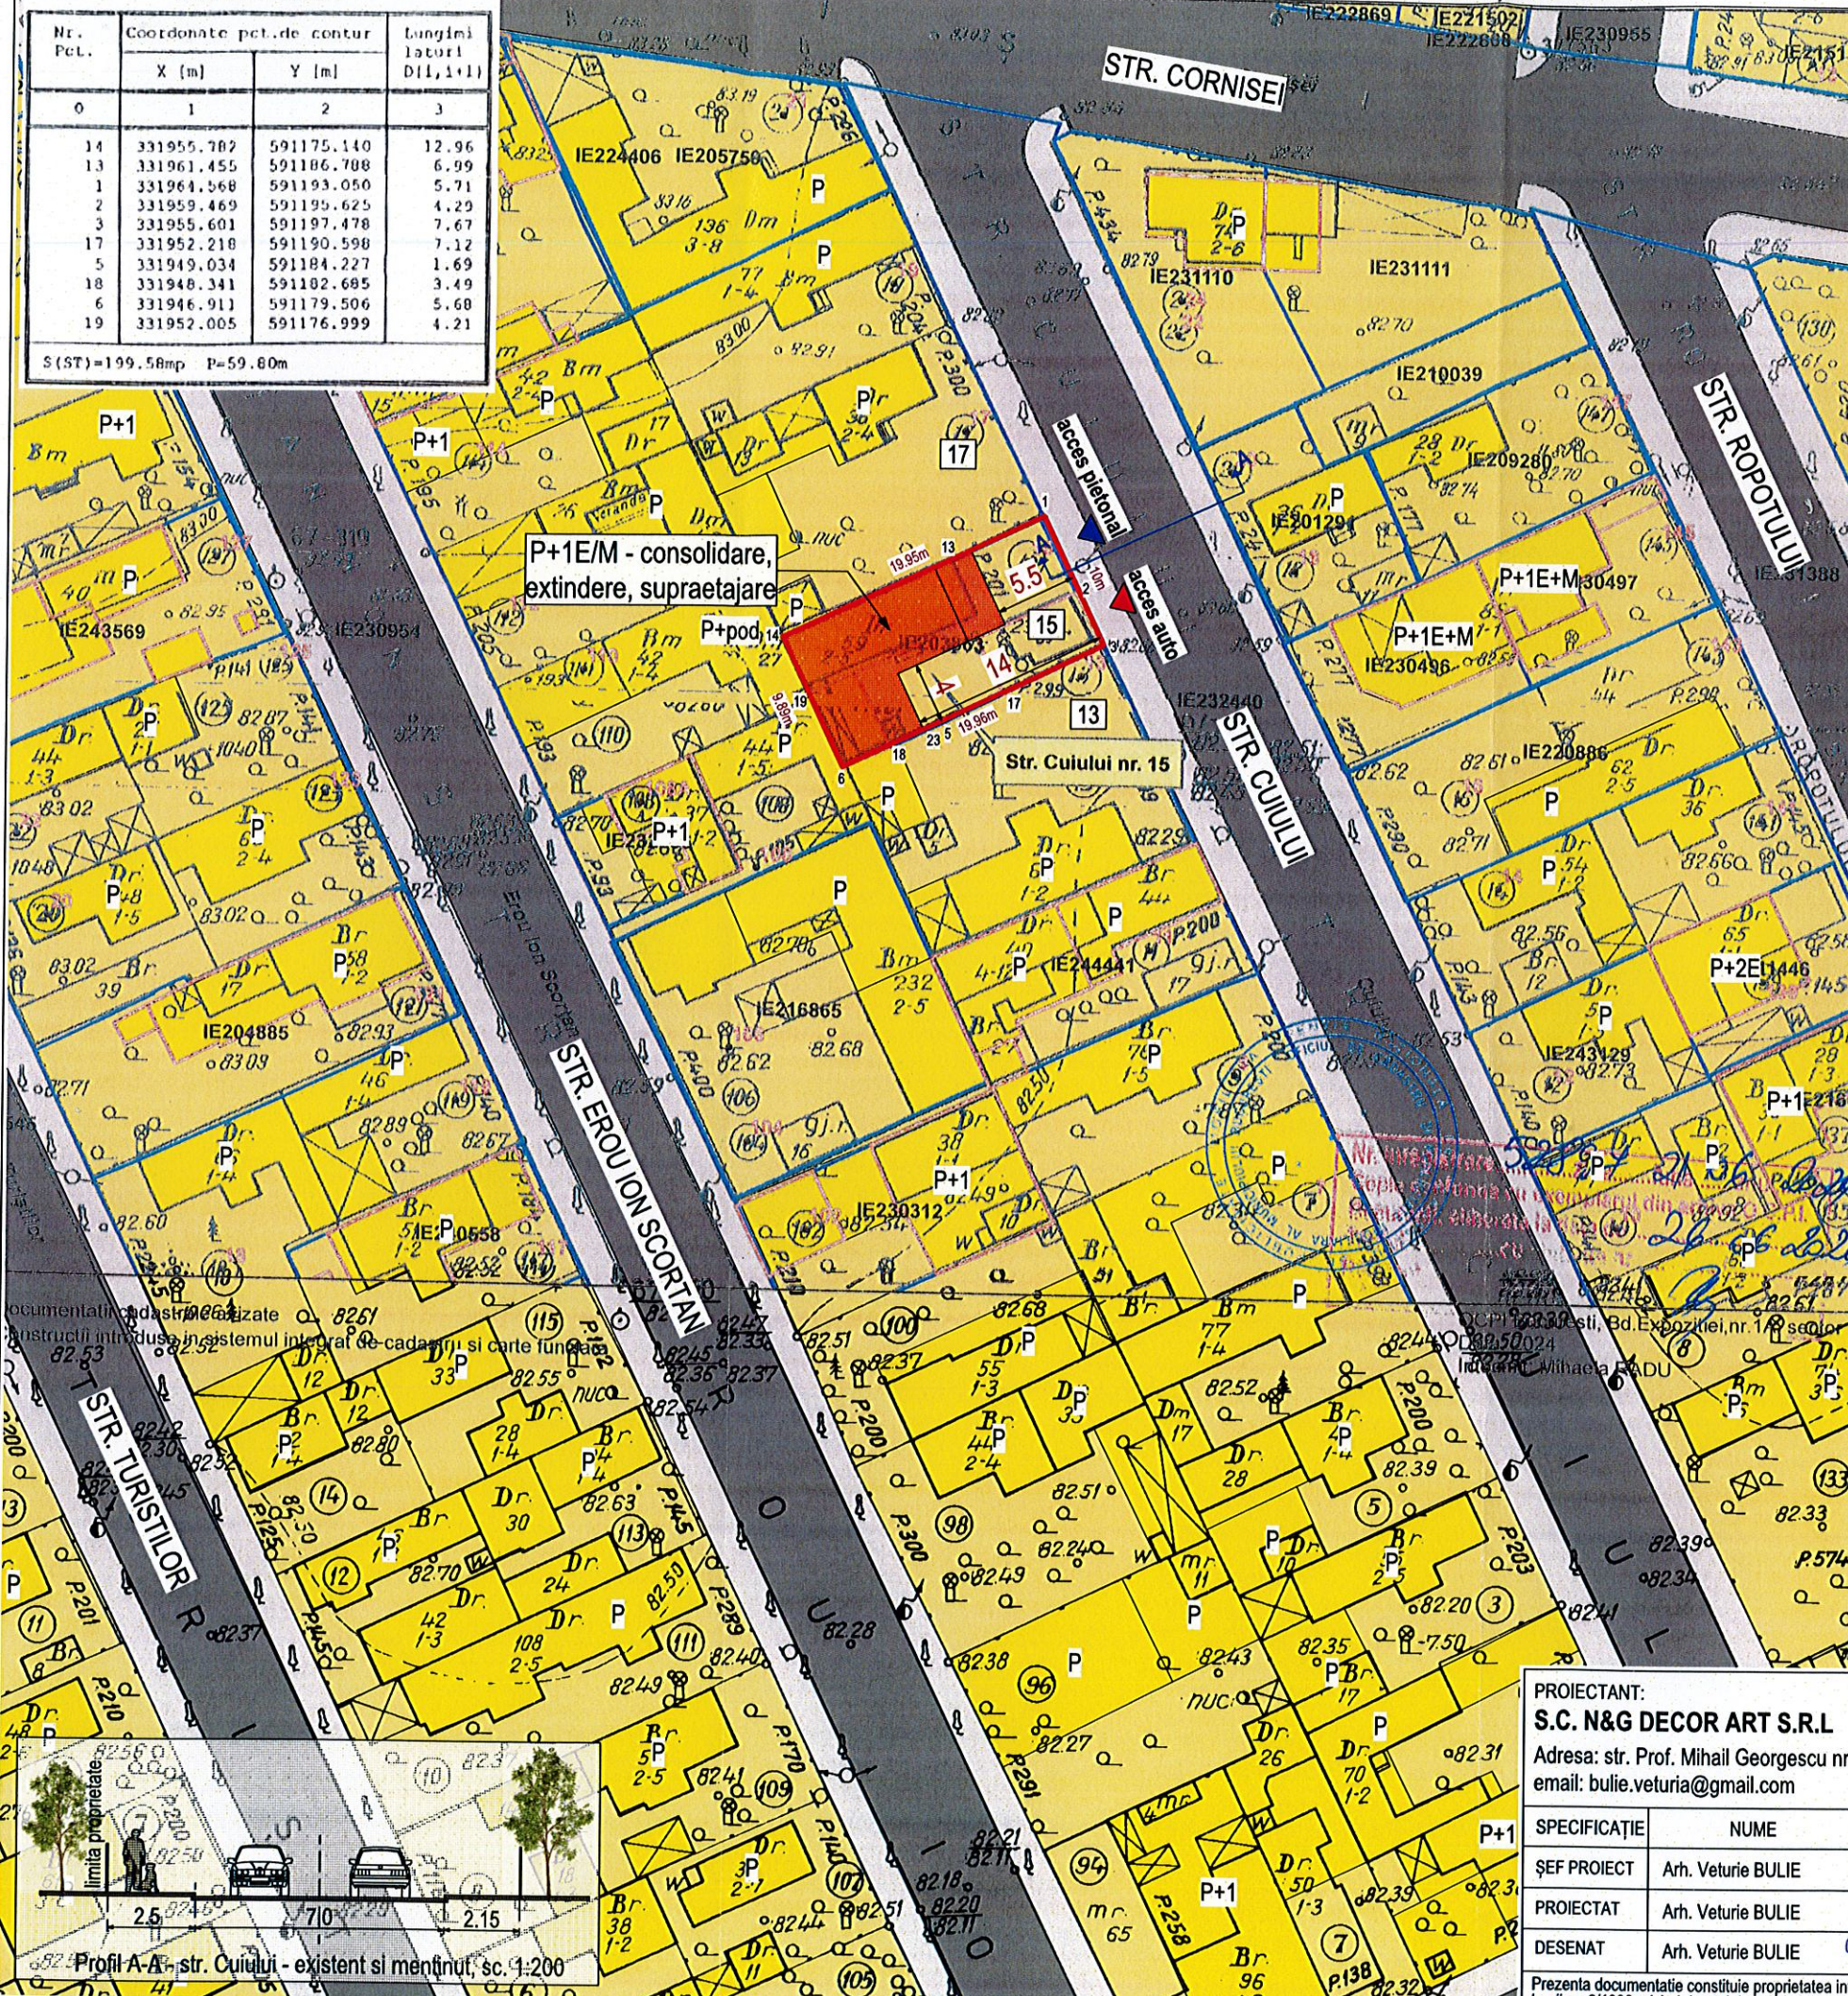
| Nr. Pct. | Coordonate pct.de contur X [m] | Y [m] | Lungimi laturi D(i,i+1) |
|---|---|---|---|
| 0 | 1 | 2 | 3 |
| 14 | 331955.702 | 591175.140 | 12.96 |
| 13 | 331961.455 | 591186.788 | 6.99 |
| 1 | 331964.568 | 591193.050 | 5.71 |
| 2 | 331959.469 | 591195.625 | 4.29 |
| 3 | 331955.601 | 591197.478 | 7.67 |
| 17 | 331952.218 | 591190.598 | 7.12 |
| 5 | 331949.034 | 591184.227 | 1.69 |
| 18 | 331948.341 | 591182.685 | 3.49 |
| 6 | 331946.911 | 591179.506 | 5.60 |
| 19 | 331952.005 | 591176.999 | 4.21 |

S(ST)=199.58mp P=59.80m

STR. CORNISEI

STR. ROPOTULUI

STR. CUIULUI

STR. EROU IONI SCORȚAN

STR. TURIȘTILOR

P+1E/M - consolidare, extindere, supraetajare

acces pietonal

acces auto

Str. Cuiului nr. 15

P+pod

P+1E+M

P+2E

P+1

P

17

15

13

14

5.51

19.95m

IE224406 IE205759 IE231110 IE231111 IE210039 IE209280 IE201291 IE230497 IE230496 IE231388 IE232440 IE230886 IE224569 IE230951 IE244441 IE216865 IE204885 IE243429 IE230312 IE230558 IE222869 IE221502 IE222808 IE230955

Documentația cadastrală ... sistemul integrat de cadastru și carte funciară

PROIECTANT:
S.C. N&G DECOR ART S.R.L
Adresa: str. Prof. Mihail Georgescu nr
email: bulie.veturia@gmail.com

| SPECIFICAȚIE | NUME |
|---|---|
| ȘEF PROIECT | Arh. Veturie BULIE |
| PROIECTAT | Arh. Veturie BULIE |
| DESENAT | Arh. Veturie BULIE |

Prezenta documentație constituie proprietatea

limita proprietate

2.5 7.0 2.15

Profil A-A - str. Cuiului - existent și menținut, sc. 1:200